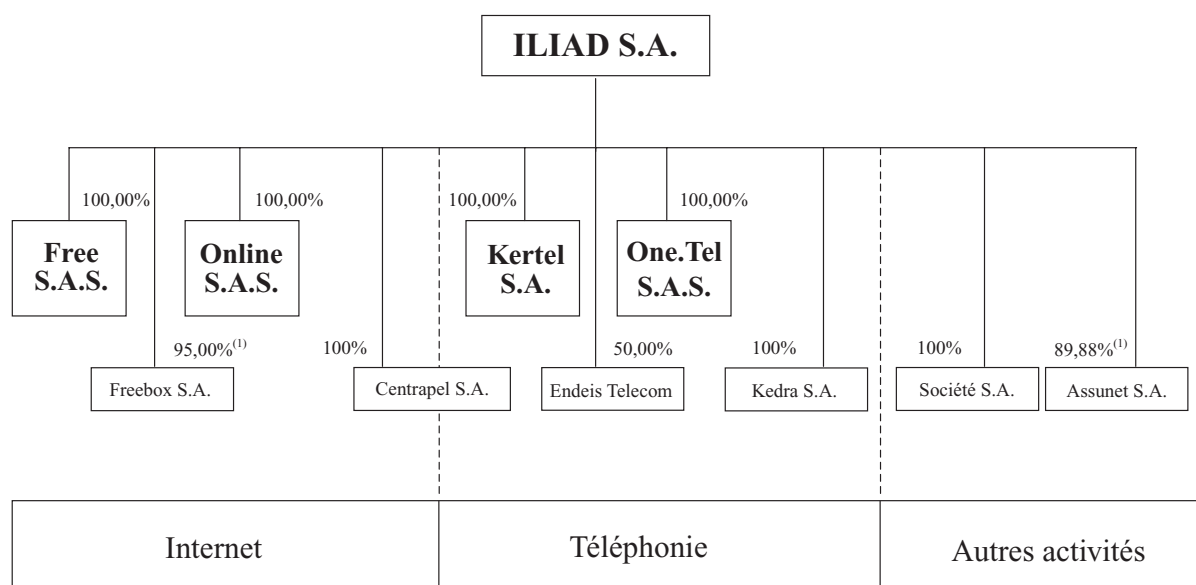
ILIAD S.A.

100,00%
Free S.A.S.

100,00%
Online S.A.S.

95,00%$^{(1)}$
Freebox S.A.

100%
Centrapel S.A.

100,00%
Kertel S.A.

50,00%
Endeis Telecom

100,00%
One.Tel S.A.S.

100%
Kedra S.A.

100%
Société S.A.

89,88%$^{(1)}$
Assunet S.A.

| Internet | Téléphonie | Autres activités |
|---|---|---|